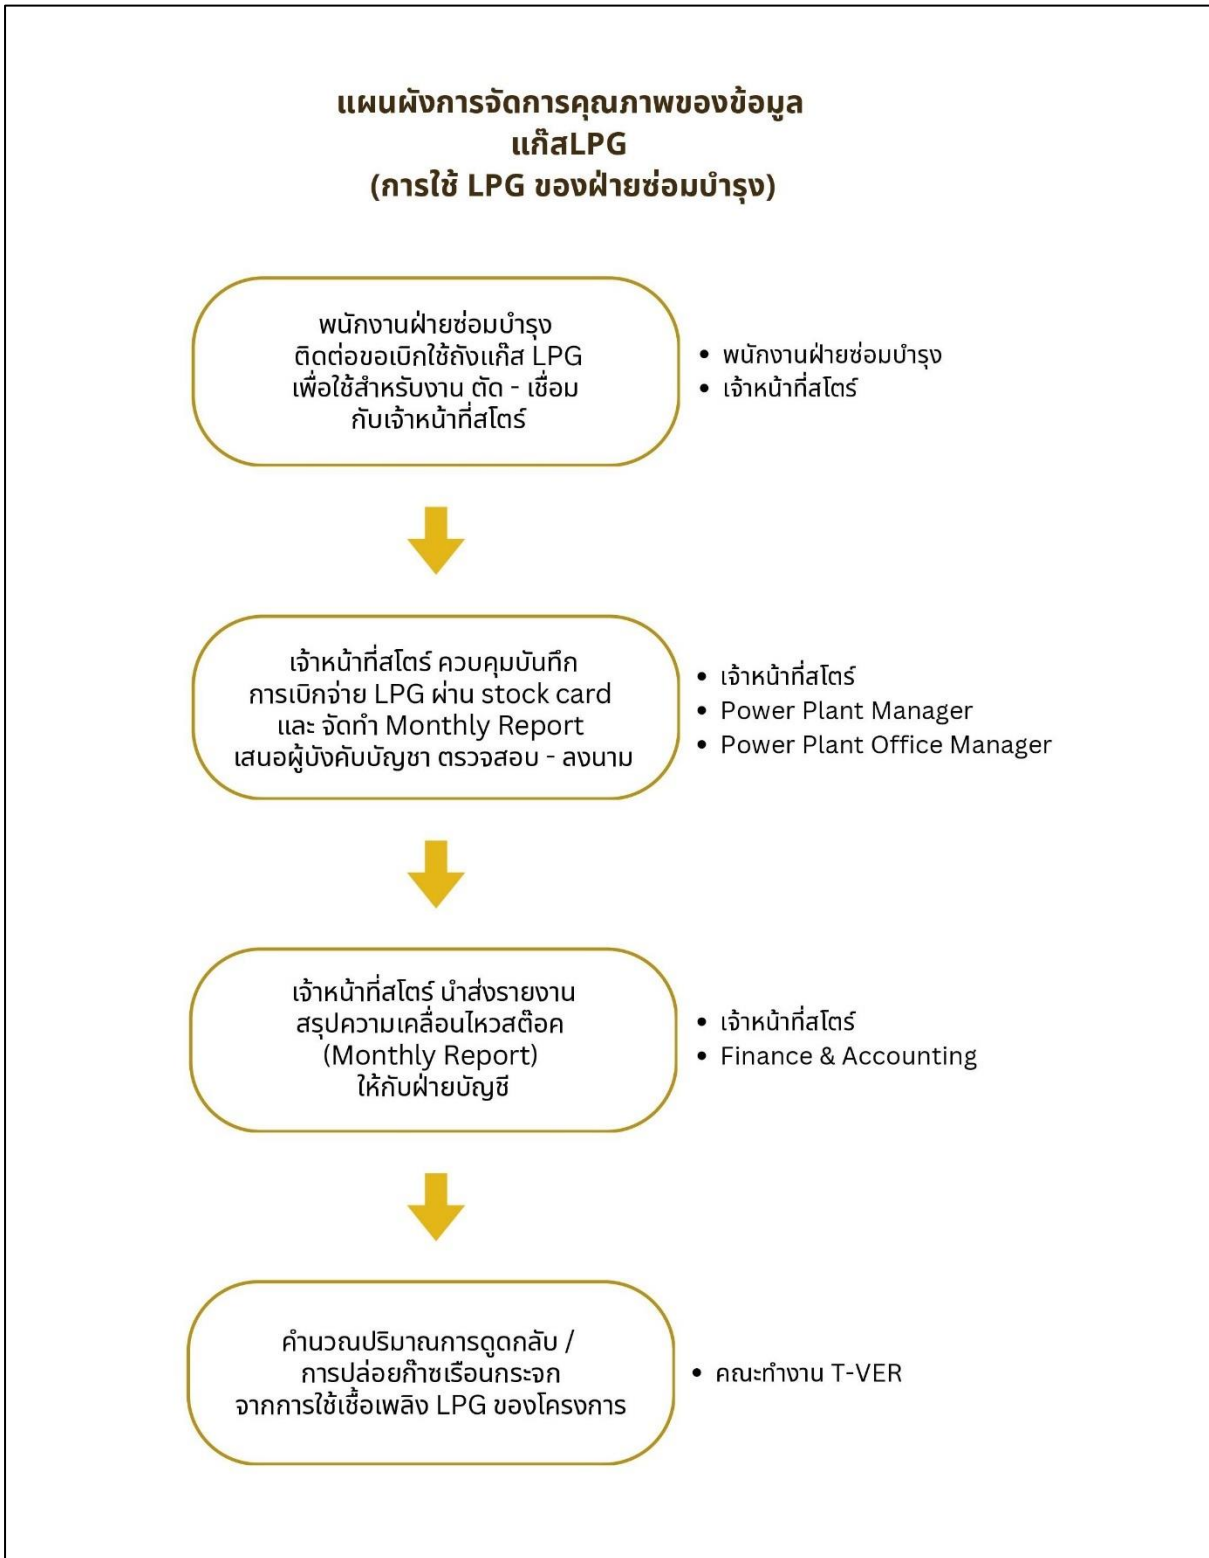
แผนผังการจัดการคุณภาพของข้อมูล
แก๊สLPG
(การใช้ LPG ของฝ่ายซ่อมบำรุง)

พนักงานฝ่ายซ่อมบำรุง ติดต่อขอเบิกใช้ถังแก๊ส LPG เพื่อใช้สำหรับงาน ตัด - เชื่อม กับเจ้าหน้าที่สโตร์

• พนักงานฝ่ายซ่อมบำรุง
• เจ้าหน้าที่สโตร์

เจ้าหน้าที่สโตร์ ควบคุมบันทึก การเบิกจ่าย LPG ผ่าน stock card และ จัดทำ Monthly Report เสนอผู้บังคับบัญชา ตรวจสอบ - ลงนาม

• เจ้าหน้าที่สโตร์
• Power Plant Manager
• Power Plant Office Manager

เจ้าหน้าที่สโตร์ นำส่งรายงาน สรุปความเคลื่อนไหวสต๊อค (Monthly Report) ให้กับฝ่ายบัญชี

• เจ้าหน้าที่สโตร์
• Finance & Accounting

คำนวณปริมาณการดูดกลับ / การปล่อยก๊าซเรือนกระจก จากการใช้เชื้อเพลิง LPG ของโครงการ

• คณะทำงาน T-VER